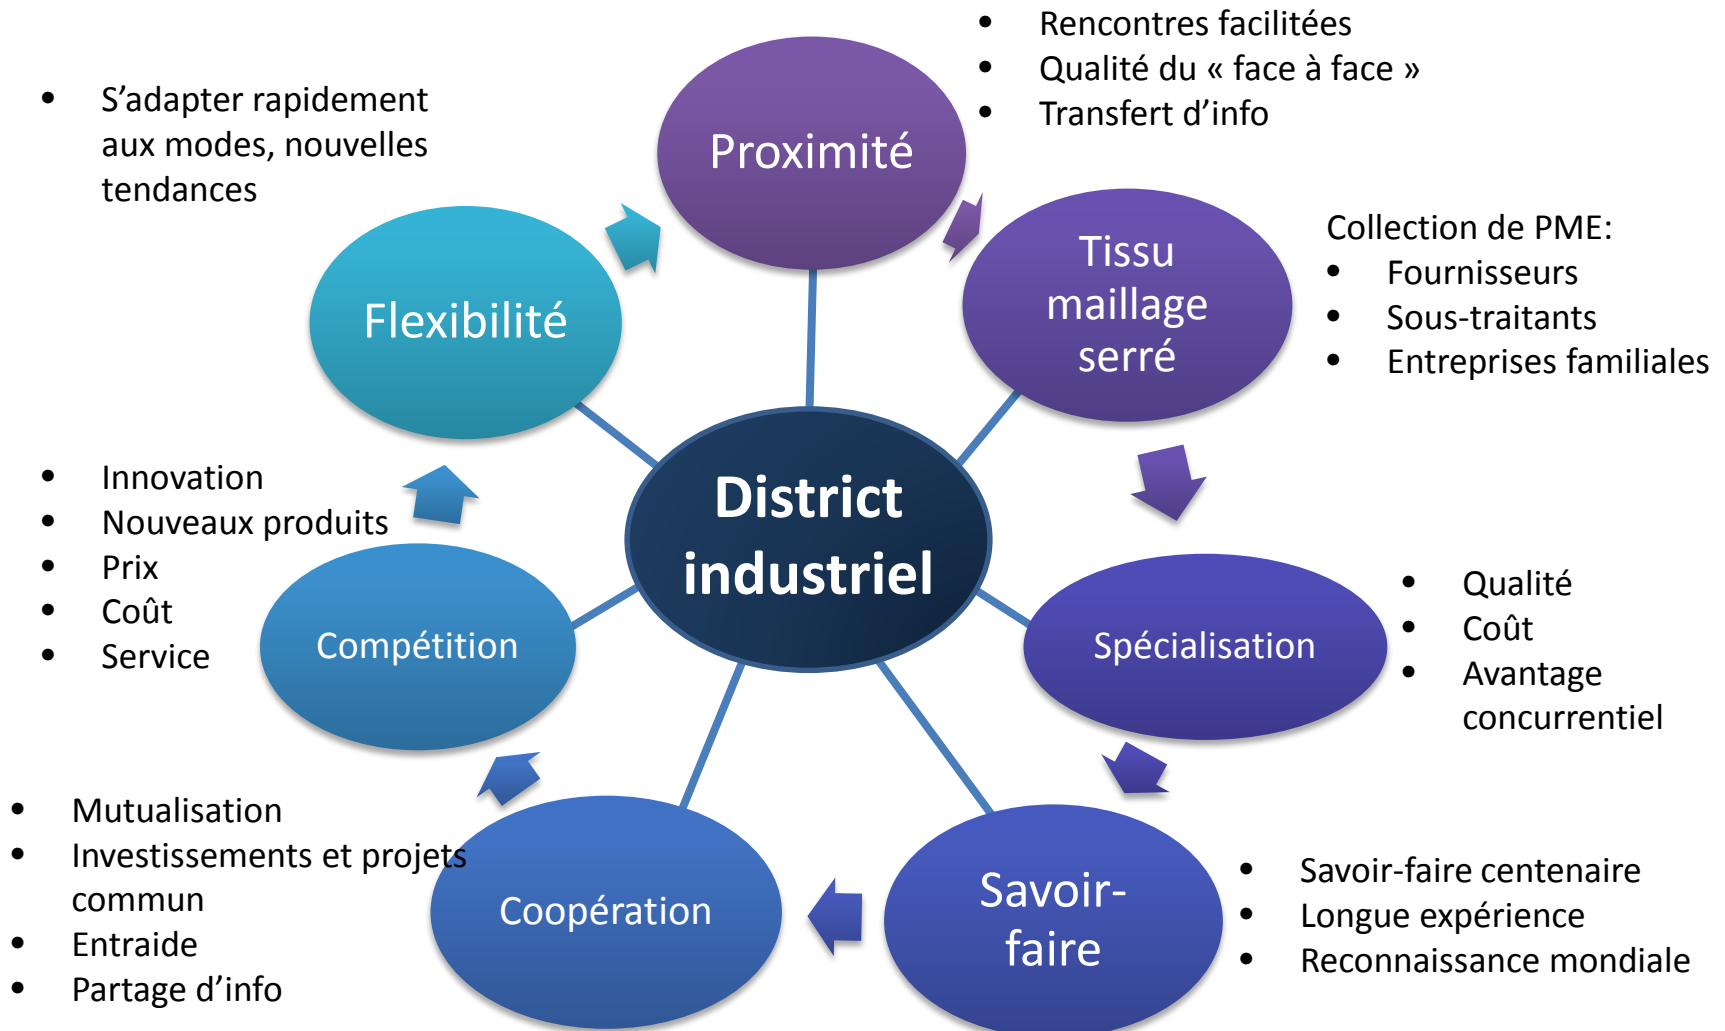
- Rencontres facilitées
- Qualité du « face à face »
- Transfert d'info

- S'adapter rapidement aux modes, nouvelles tendances

Proximité

Tissu maillage serré

Collection de PME:
- Fournisseurs
- Sous-traitants
- Entreprises familiales

Flexibilité

District industriel

- Innovation
- Nouveaux produits
- Prix
- Coût
- Service

Compétition

Spécialisation

- Qualité
- Coût
- Avantage concurrentiel

- Mutualisation
- Investissements et projets commun
- Entraide
- Partage d'info

Coopération

Savoir-faire

- Savoir-faire centenaire
- Longue expérience
- Reconnaissance mondiale